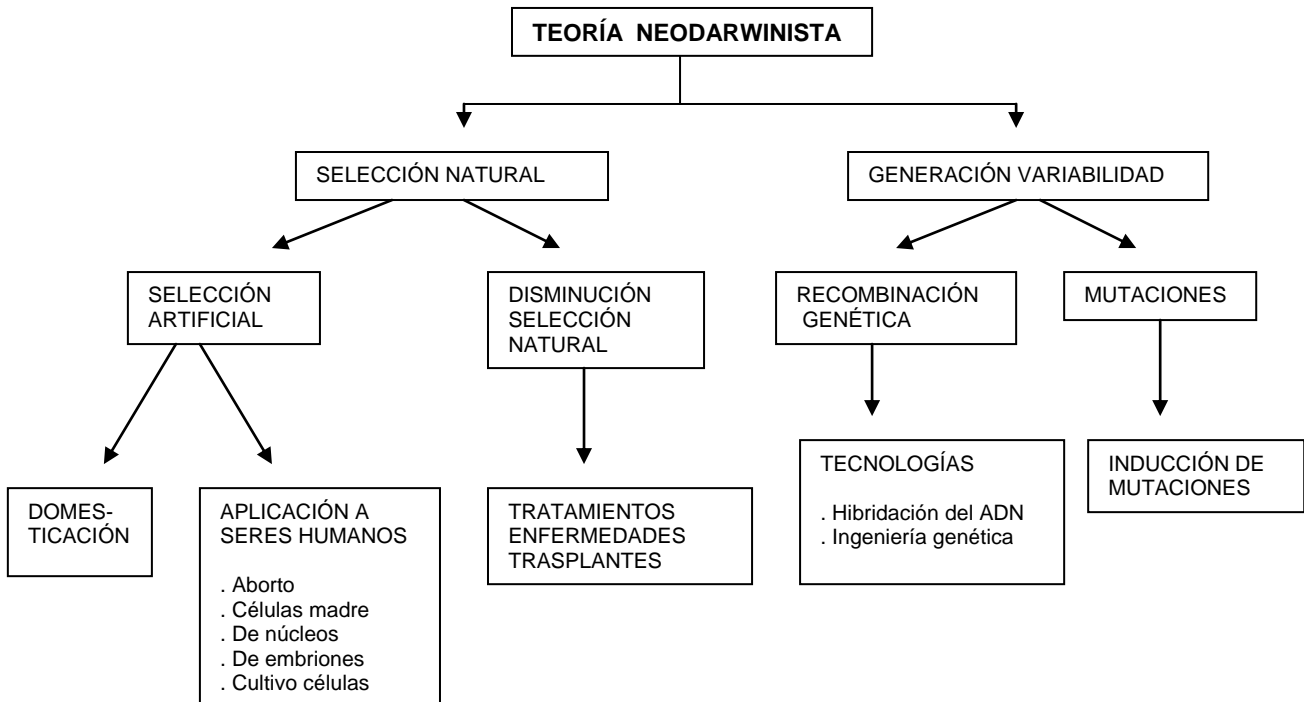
TEORÍA NEODARWINISTA

SELECCIÓN NATURAL

GENERACIÓN VARIABILIDAD

SELECCIÓN ARTIFICIAL

DISMINUCIÓN SELECCIÓN NATURAL

RECOMBINACIÓN GENÉTICA

MUTACIONES

DOMESTICACIÓN

APLICACIÓN A SERES HUMANOS

. Aborto
. Células madre
. De núcleos
. De embriones
. Cultivo células

TRATAMIENTOS
ENFERMEDADES
TRASPLANTES

TECNOLOGÍAS

. Hibridación del ADN
. Ingeniería genética

INDUCCIÓN DE MUTACIONES